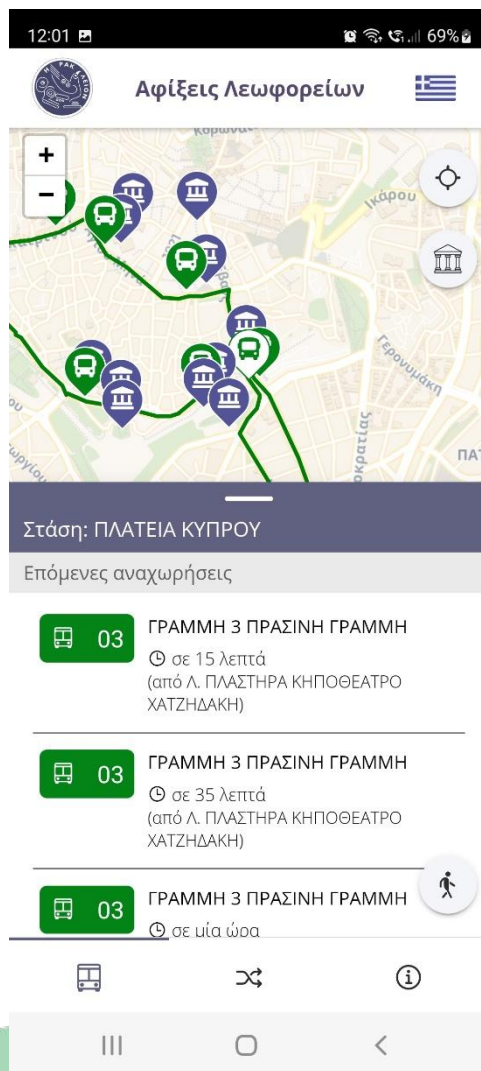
12:01 69%

Αφίξεις Λεωφορείων

+
−

Κορωνα
Ικάρου
Γερουσιμάκη
κράτιας
ΠΑ

Στάση: ΠΛΑΤΕΙΑ ΚΥΠΡΟΥ

Επόμενες αναχωρήσεις

03 ΓΡΑΜΜΗ 3 ΠΡΑΣΙΝΗ ΓΡΑΜΜΗ
σε 15 λεπτά
(από Λ. ΠΛΑΣΤΗΡΑ ΚΗΠΟΘΕΑΤΡΟ ΧΑΤΖΗΔΑΚΗ)

03 ΓΡΑΜΜΗ 3 ΠΡΑΣΙΝΗ ΓΡΑΜΜΗ
σε 35 λεπτά
(από Λ. ΠΛΑΣΤΗΡΑ ΚΗΠΟΘΕΑΤΡΟ ΧΑΤΖΗΔΑΚΗ)

03 ΓΡΑΜΜΗ 3 ΠΡΑΣΙΝΗ ΓΡΑΜΜΗ
σε μία ώρα